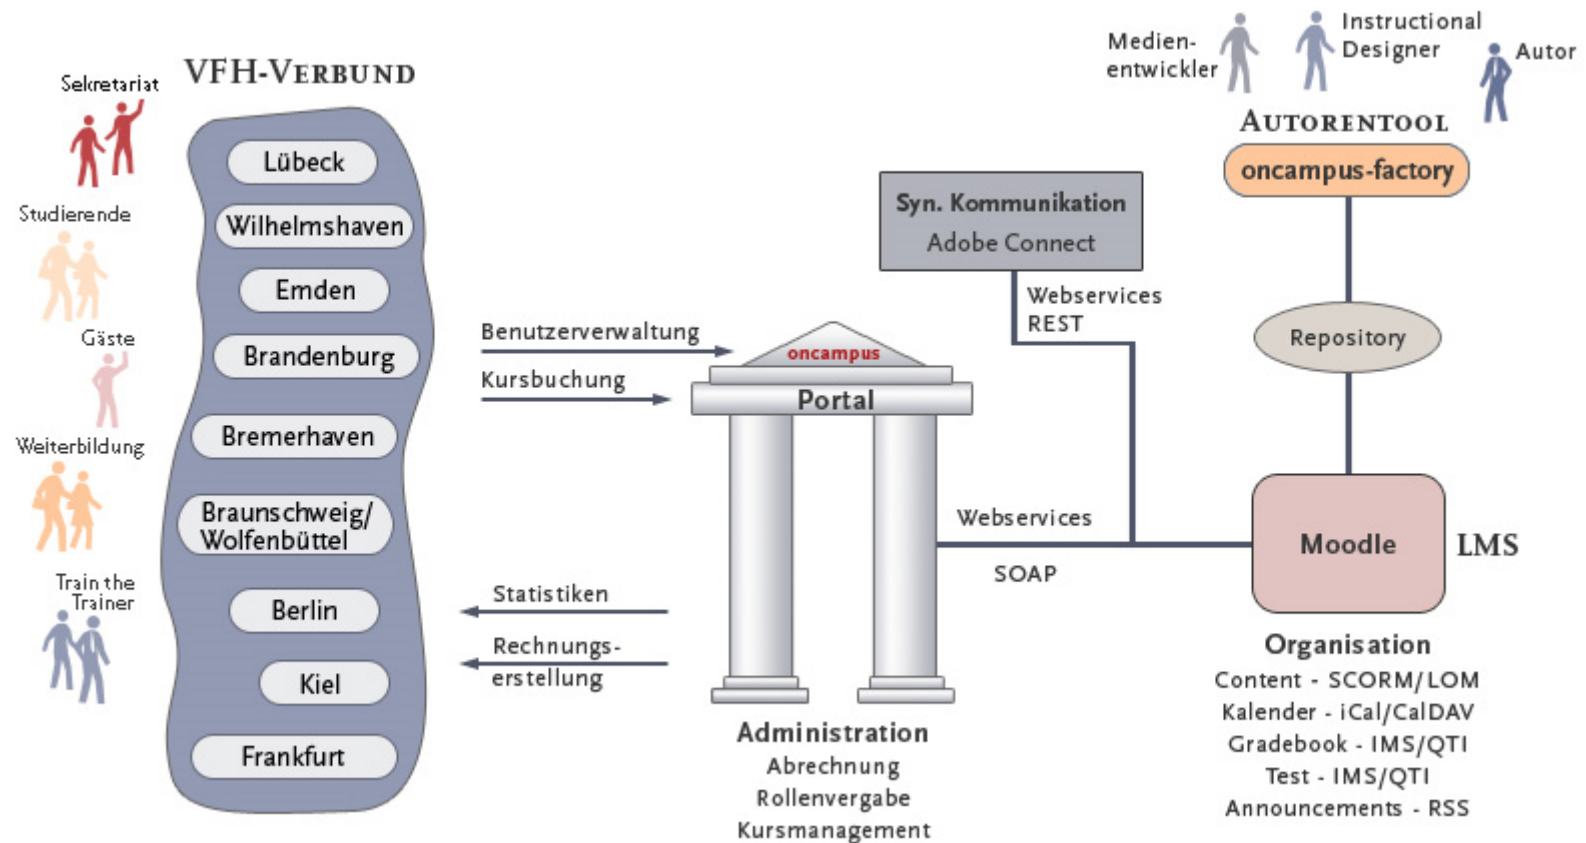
Sekretariat

VFH-VERBUND

Lübeck
Wilhelmshaven
Emden
Brandenburg
Bremerhaven
Braunschweig/ Wolfenbüttel
Berlin
Kiel
Frankfurt

Studierende

Gäste

Weiterbildung

Train the Trainer

Medien-entwickler

Instructional Designer

Autor

AUTORENTOOL

oncampus-factory

Syn. Kommunikation
Adobe Connect

Webservices
REST

Repository

Benutzerverwaltung

Kursbuchung

oncampus

Portal

Webservices

SOAP

Moodle

LMS

Statistiken

Rechnungs-erstellung

Administration
Abrechnung
Rollenvergabe
Kursmanagement

Organisation
Content - SCORM/LOM
Kalender - iCal/CalDAV
Gradebook - IMS/QTI
Test - IMS/QTI
Announcements - RSS